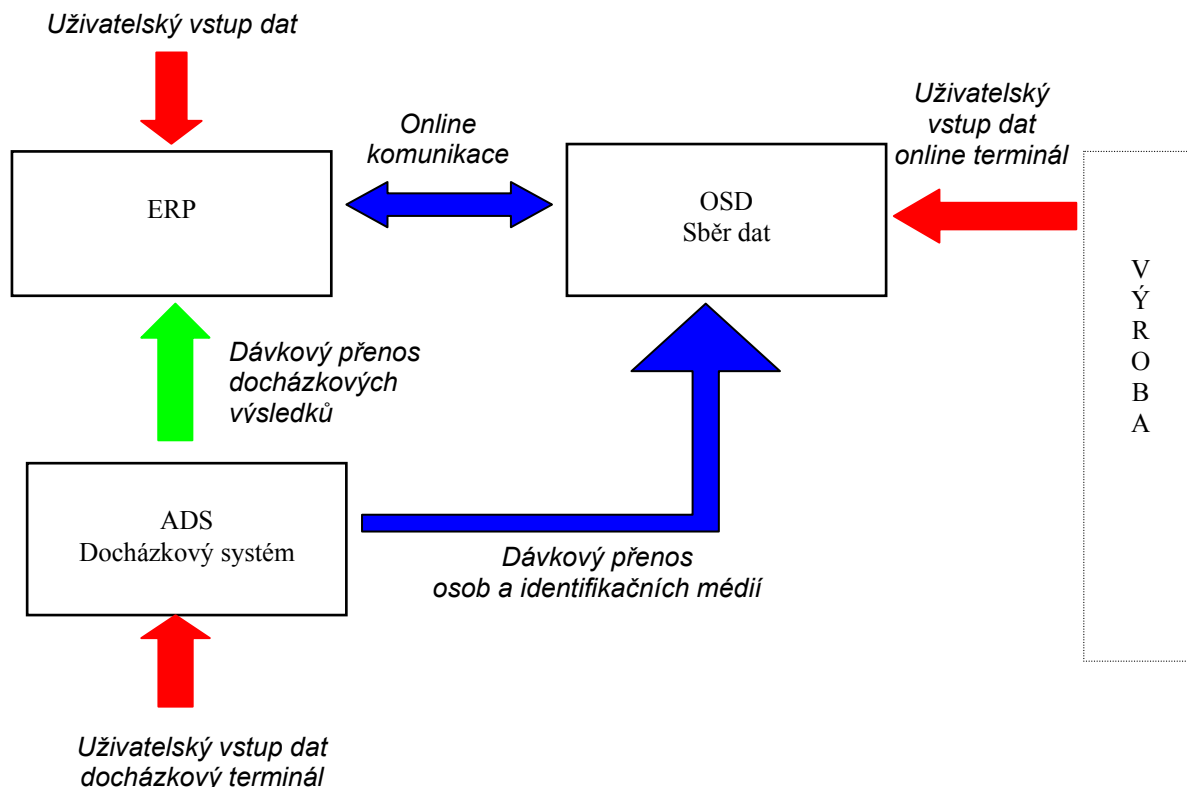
Uživatelský vstup dat

Online komunikace

Uživatelský vstup dat online terminál

ERP

OSD
Sběr dat

VÝROBA

Dávkový přenos docházkových výsledků

ADS
Docházkový systém

Dávkový přenos osob a identifikačních médií

Uživatelský vstup dat docházkový terminál